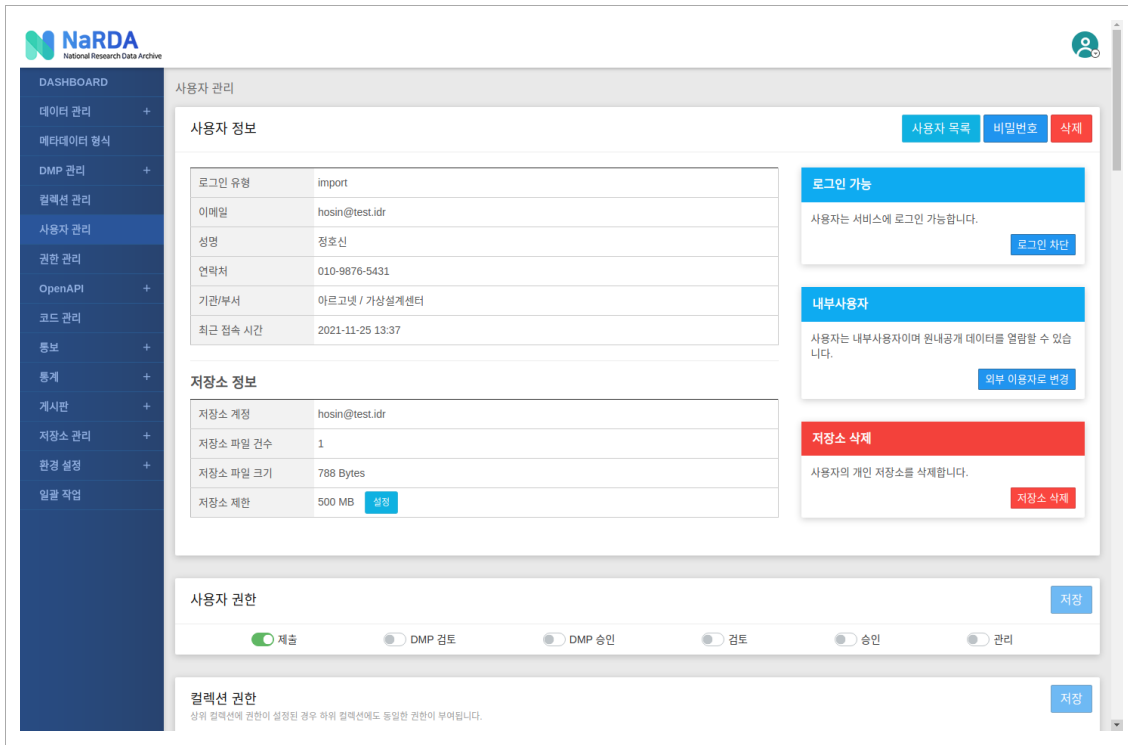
NaRDA
National Research Data Archive

DASHBOARD
데이터 관리 +
메타데이터 형식
DMP 관리 +
컬렉션 관리
사용자 관리
권한 관리
OpenAPI +
코드 관리
통보 +
통계 +
게시판 +
저장소 관리 +
환경 설정 +
일괄 작업

사용자 관리

사용자 정보

사용자 목록 비밀번호 삭제

| 로그인 유형 | import |
|---|---|
| 이메일 | hosin@test.idr |
| 성명 | 정호신 |
| 연락처 | 010-9876-5431 |
| 기관/부서 | 아르고넷 / 가상설계센터 |
| 최근 접속 시간 | 2021-11-25 13:37 |

저장소 정보

| 저장소 계정 | hosin@test.idr |
|---|---|
| 저장소 파일 건수 | 1 |
| 저장소 파일 크기 | 788 Bytes |
| 저장소 제한 | 500 MB 설정 |

로그인 가능
사용자는 서비스에 로그인 가능합니다.
로그인 차단

내부사용자
사용자는 내부사용자이며 원내공개 데이터를 열람할 수 있습니다.
외부 이용자로 변경

저장소 삭제
사용자의 개인 저장소를 삭제합니다.
저장소 삭제

사용자 권한
저장
제출 DMP 검토 DMP 승인 검토 승인 관리

컬렉션 권한
상위 컬렉션에 권한이 설정된 경우 하위 컬렉션에도 동일한 권한이 부여됩니다.
저장